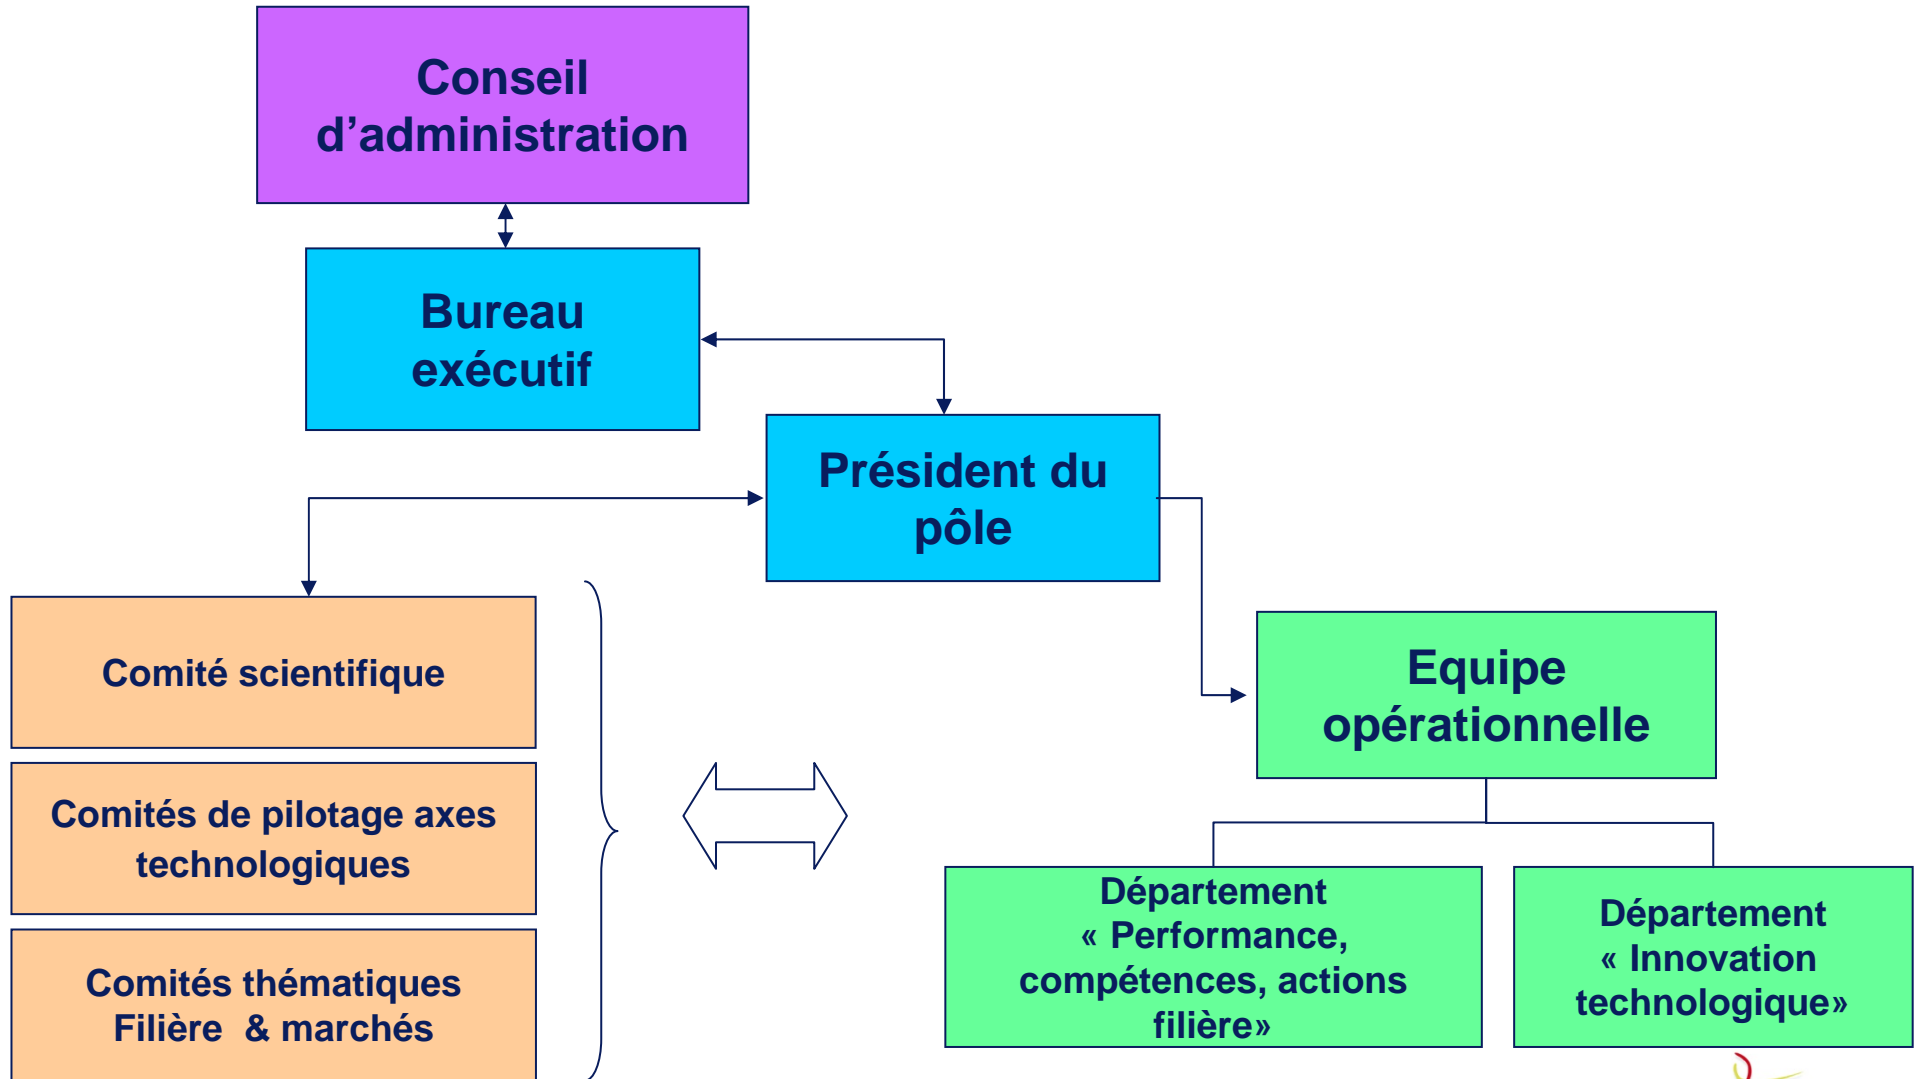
Conseil d’administration

Bureau exécutif

Président du pôle

Comité scientifique

Comités de pilotage axes technologiques

Comités thématiques Filière & marchés

Equipe opérationnelle

Département « Performance, compétences, actions filière»

Département « Innovation technologique»